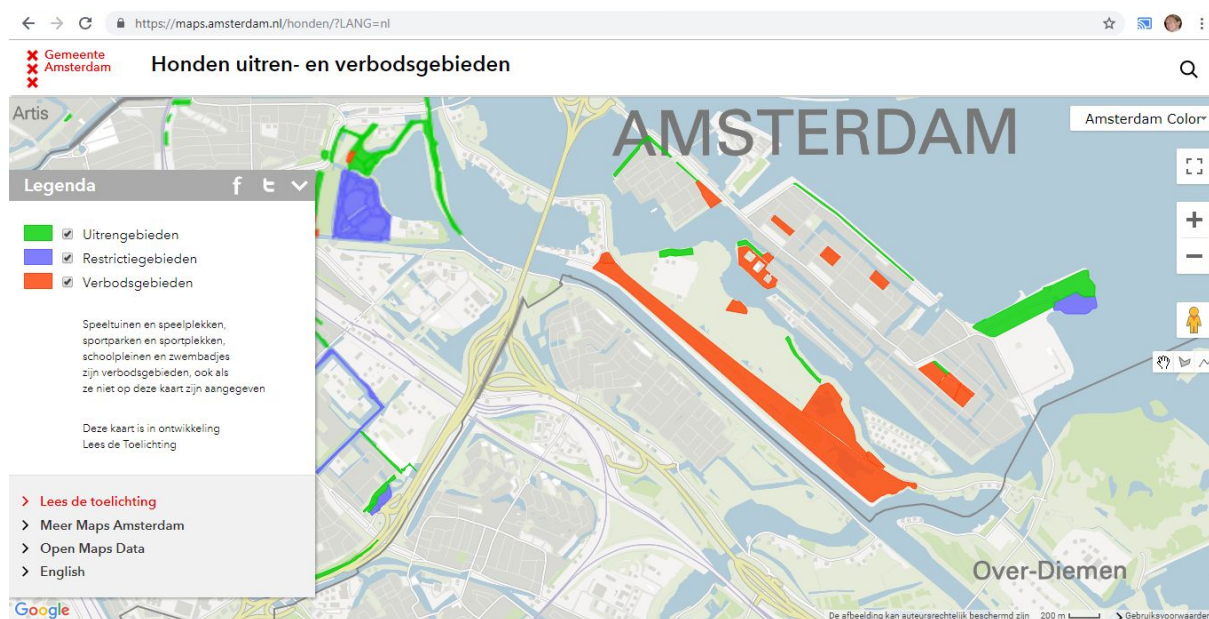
https://maps.amsterdam.nl/honden/?LANG=nl

Gemeente Amsterdam

Honden uitren- en verbodsgebieden

Artis

AMSTERDAM

Amsterdam Color

Legenda

Uitrengebieden
Restrictiegebieden
Verbodsgebieden

Speeltuinen en speelplekken, sportparken en sportplekken, schoolpleinen en zwembadjes zijn verbodsgebieden, ook als ze niet op deze kaart zijn aangegeven

Deze kaart is in ontwikkeling
Lees de Toelichting

Lees de toelichting
Meer Maps Amsterdam
Open Maps Data
English

Over-Diemen

Google

De afbeelding kan auteursrechtelijk beschermd zijn 200 m Gebruiksvoorwaarden